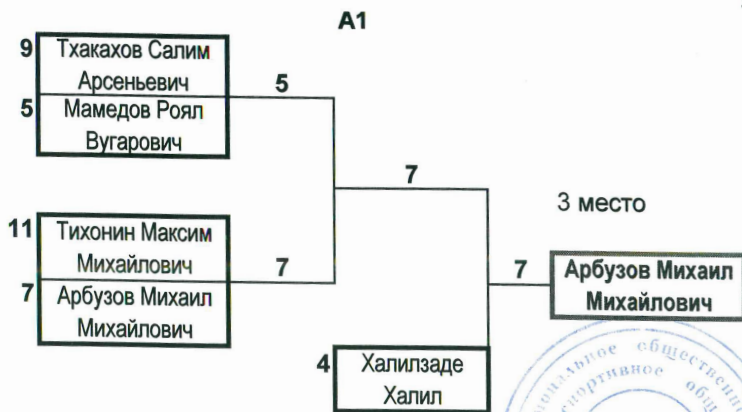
A1

9 Тхакахов Салим Арсеньевич

5 Мамедов Роял Вугарович

5

11 Тихонин Максим Михайлович

7 Арбузов Михаил Михайлович

7

7

3 место

7 Арбузов Михаил Михайлович

4 Халилзаде Халил

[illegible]льное общественн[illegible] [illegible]ортивное об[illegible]